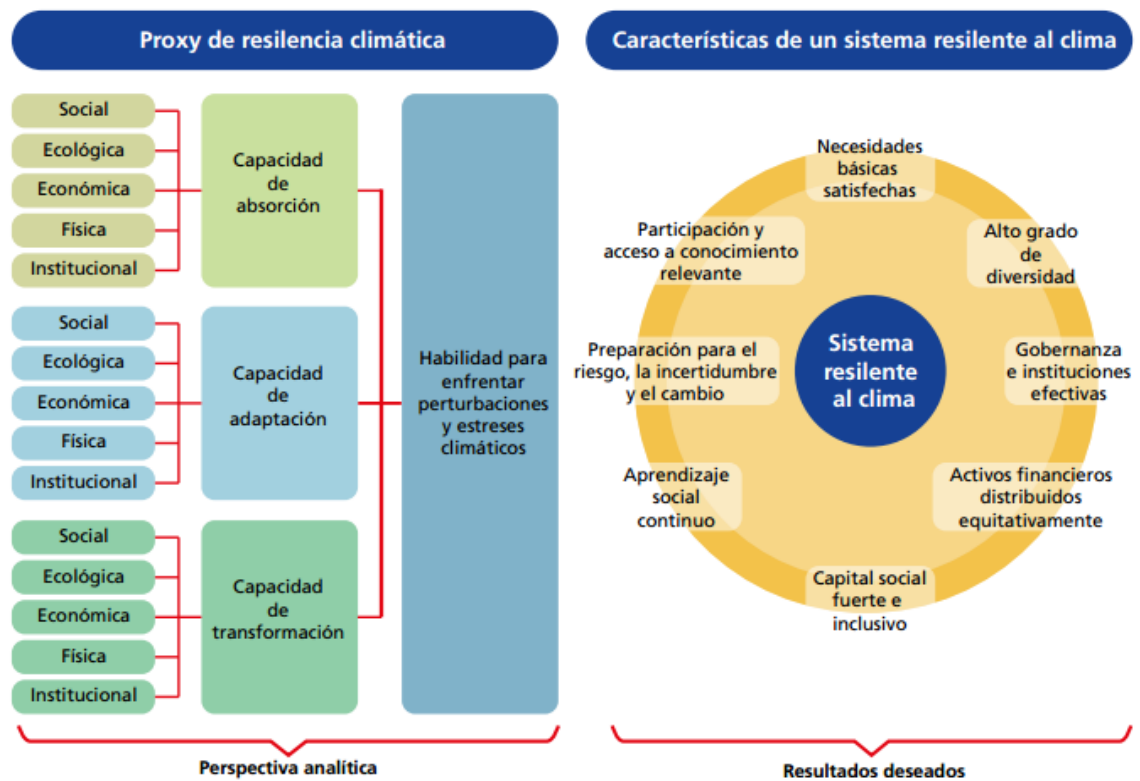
Proxy de resiliencia climática

Social
Ecológica
Económica
Física
Institucional

Capacidad de absorción

Social
Ecológica
Económica
Física
Institucional

Capacidad de adaptación

Social
Ecológica
Económica
Física
Institucional

Capacidad de transformación

Habilidad para enfrentar perturbaciones y estreses climáticos

Perspectiva analítica

Características de un sistema resilente al clima

Necesidades básicas satisfechas

Alto grado de diversidad

Gobernanza e instituciones efectivas

Activos financieros distribuidos equitativamente

Capital social fuerte e inclusivo

Aprendizaje social continuo

Preparación para el riesgo, la incertidumbre y el cambio

Participación y acceso a conocimiento relevante

Sistema resilente al clima

Resultados deseados